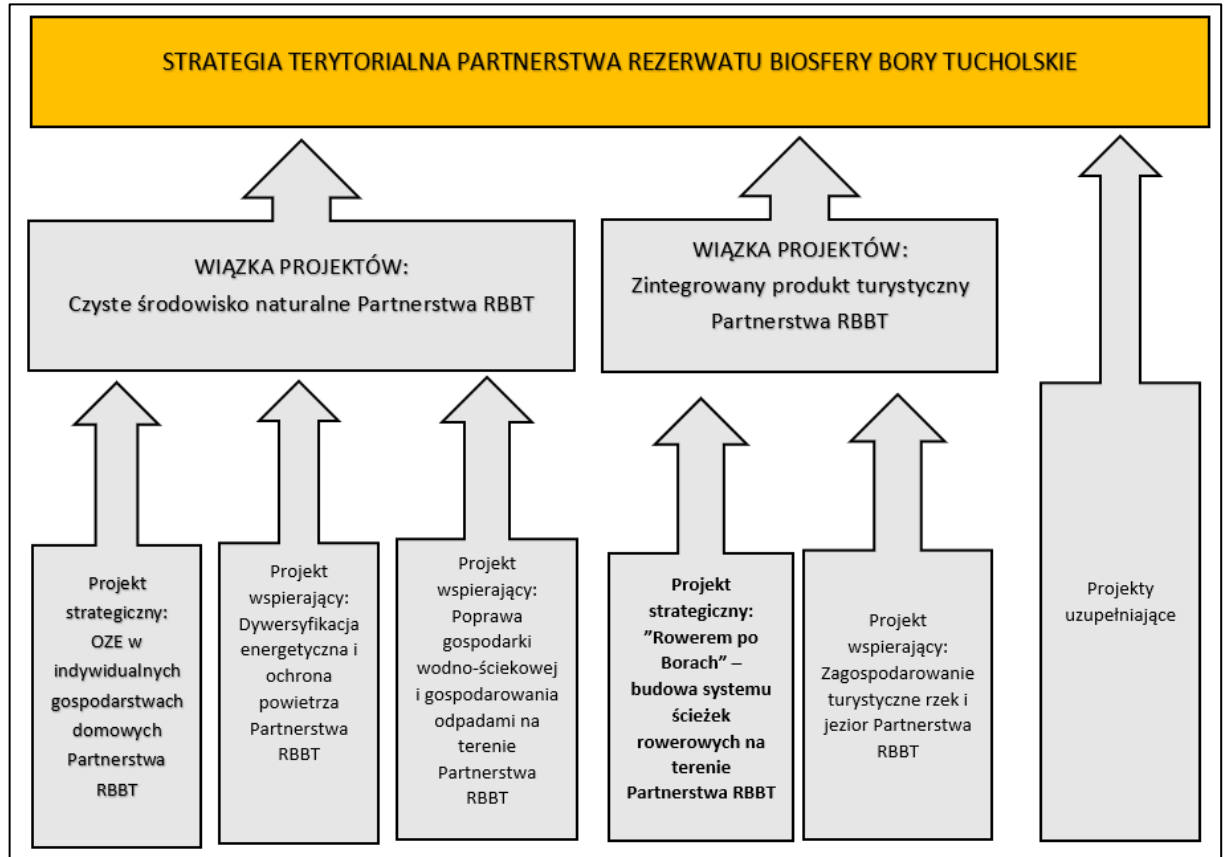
STRATEGIA TERYTORIALNA PARTNERSTWA REZERWATU BIOSFERY BORY TUCHOLSKIE

WIĄZKA PROJEKTÓW:
Czyste środowisko naturalne Partnerstwa RBBT

WIĄZKA PROJEKTÓW:
Zintegrowany produkt turystyczny Partnerstwa RBBT

Projekt strategiczny: OZE w indywidualnych gospodarstwach domowych Partnerstwa RBBT

Projekt wspierający: Dywersyfikacja energetyczna i ochrona powietrza Partnerstwa RBBT

Projekt wspierający: Poprawa gospodarki wodno-ściekowej i gospodarowania odpadami na terenie Partnerstwa RBBT

Projekt strategiczny: "Rowerem po Borach" – budowa systemu ścieżek rowerowych na terenie Partnerstwa RBBT

Projekt wspierający: Zagospodarowanie turystyczne rzek i jezior Partnerstwa RBBT

Projekty uzupełniające